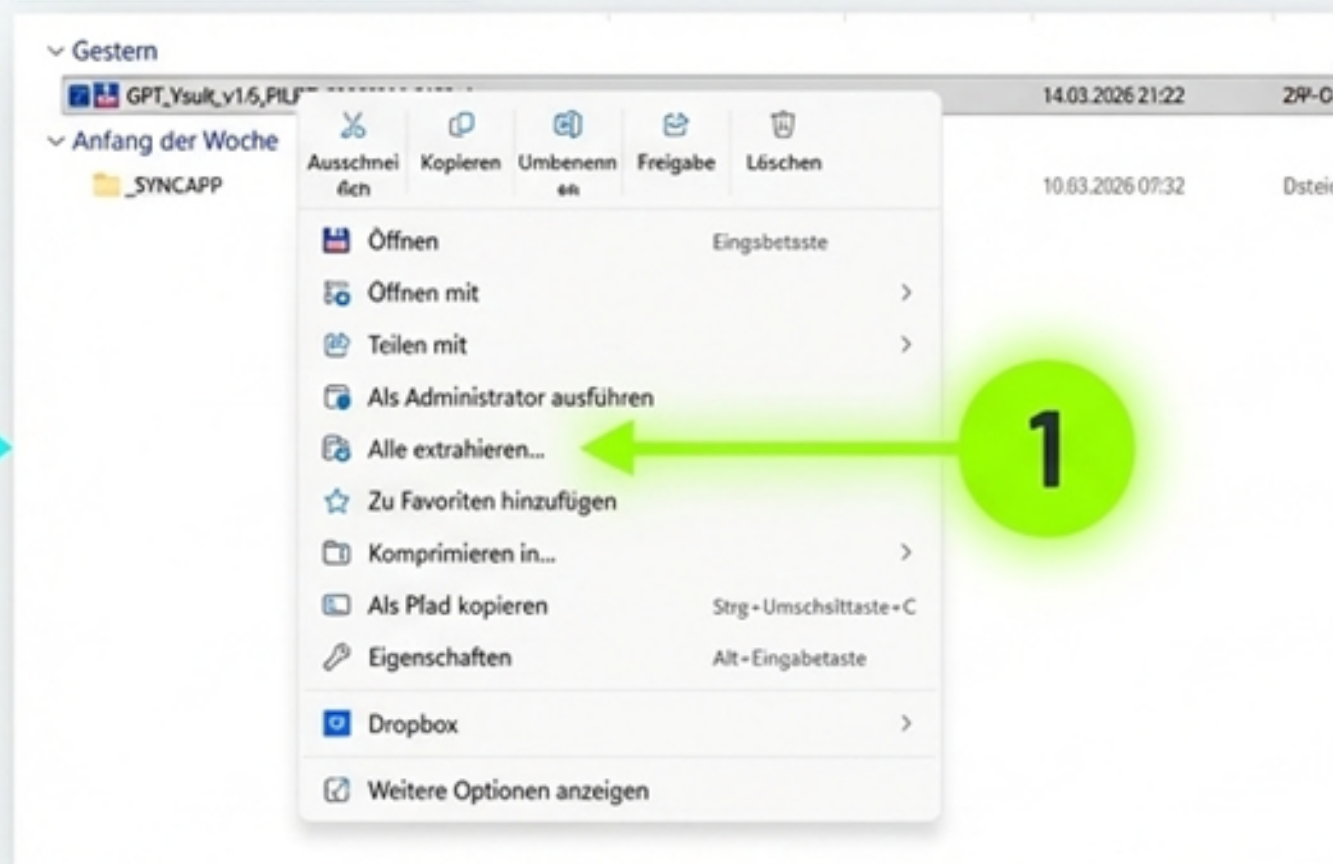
Gestern

GPT_Ysulk_v1.6_PILF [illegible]

14.03.2026 21:22

2?-C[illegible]

Anfang der Woche

_SYNCAPP

10.03.2026 07:32

Dstei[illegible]

Ausschneiden

Kopieren

Umbenennen

Freigabe

Löschen

Öffnen

Eingsbetsste

Öffnen mit

Teilen mit

Als Administrator ausführen

Alle extrahieren...

1

Zu Favoriten hinzufügen

Komprimieren in...

Als Pfad kopieren

Strg+Umschsittaste+C

Eigenschaften

Alt+Eingabetaste

Dropbox

Weitere Optionen anzeigen